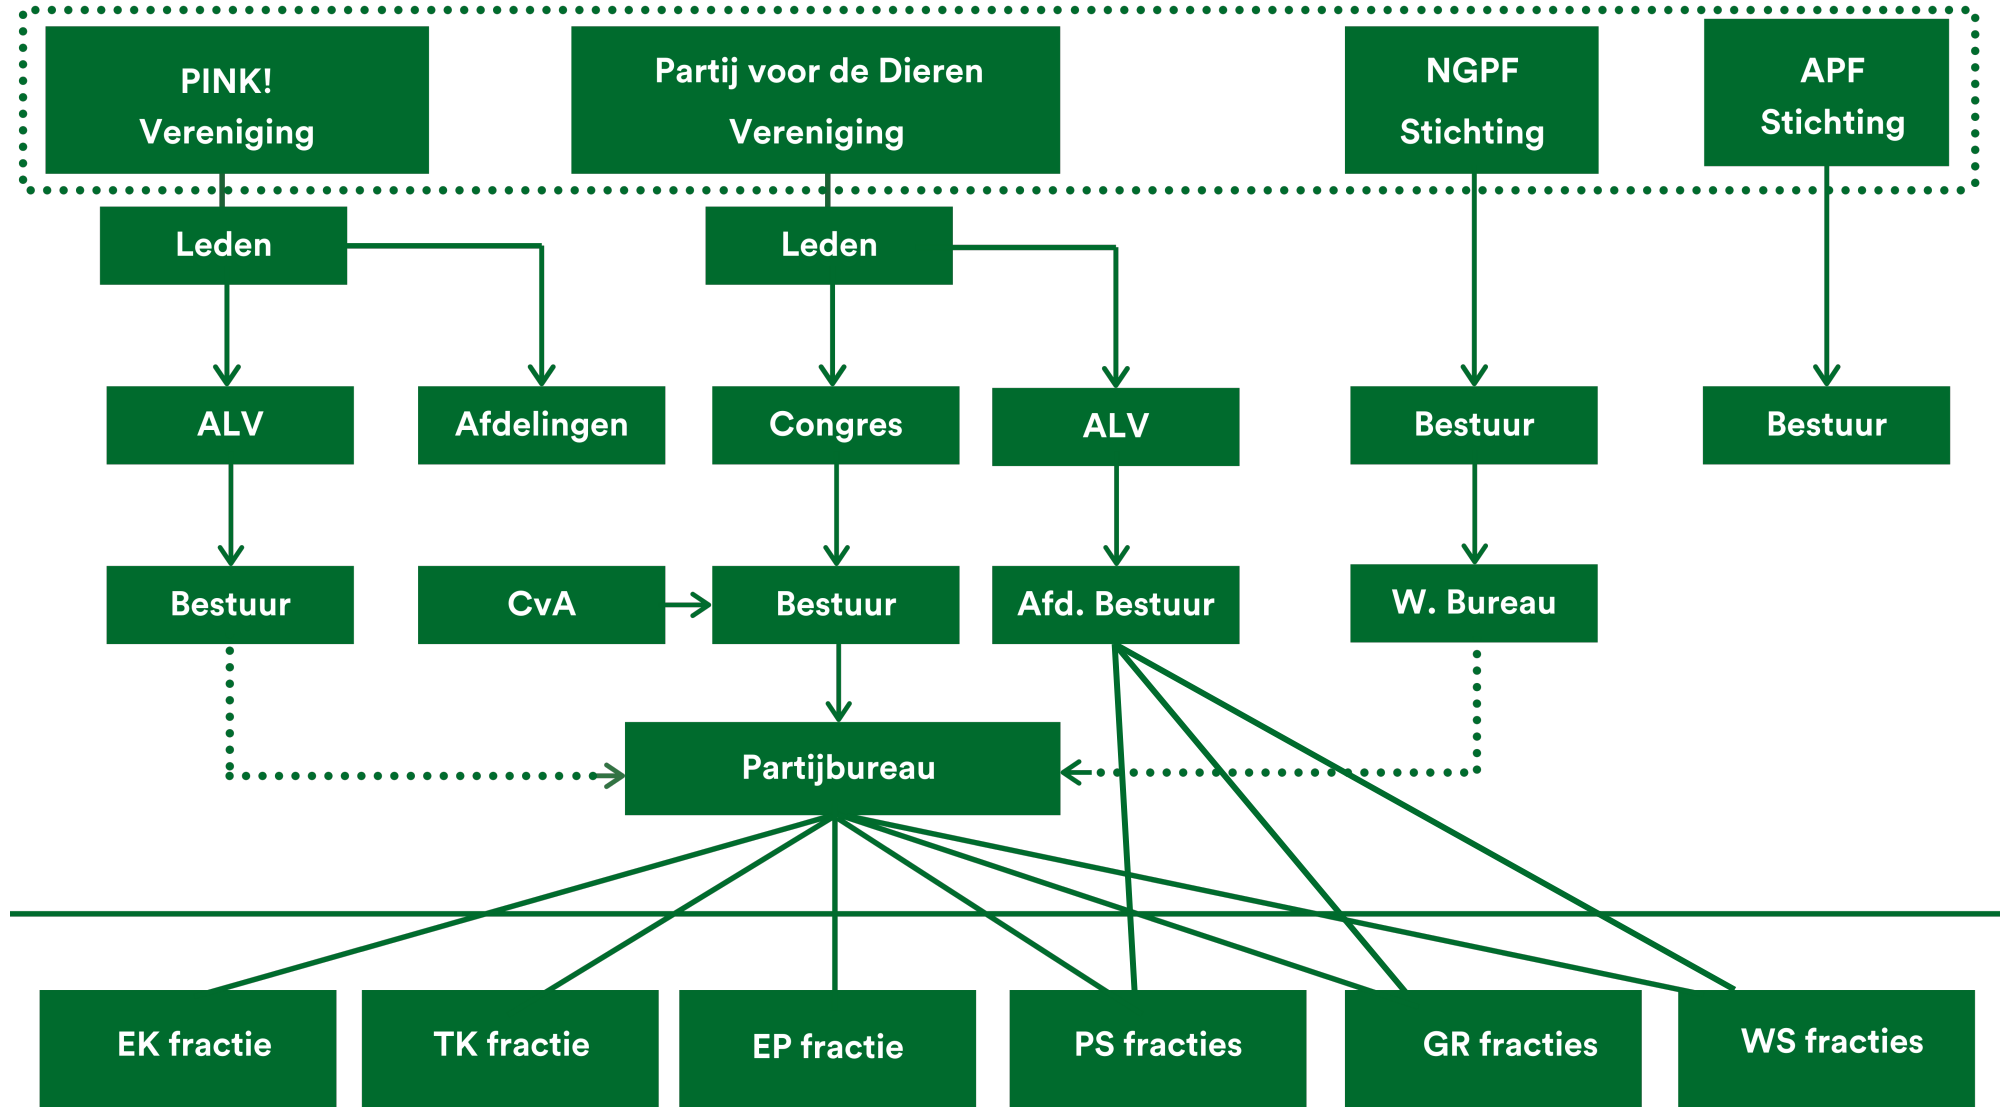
PINK!
Vereniging

Partij voor de Dieren
Vereniging

NGPF
Stichting

APF
Stichting

Leden

Leden

ALV

Afdelingen

Congres

ALV

Bestuur

Bestuur

Bestuur

CvA

Bestuur

Afd. Bestuur

W. Bureau

Partijbureau

EK fractie

TK fractie

EP fractie

PS fracties

GR fracties

WS fracties